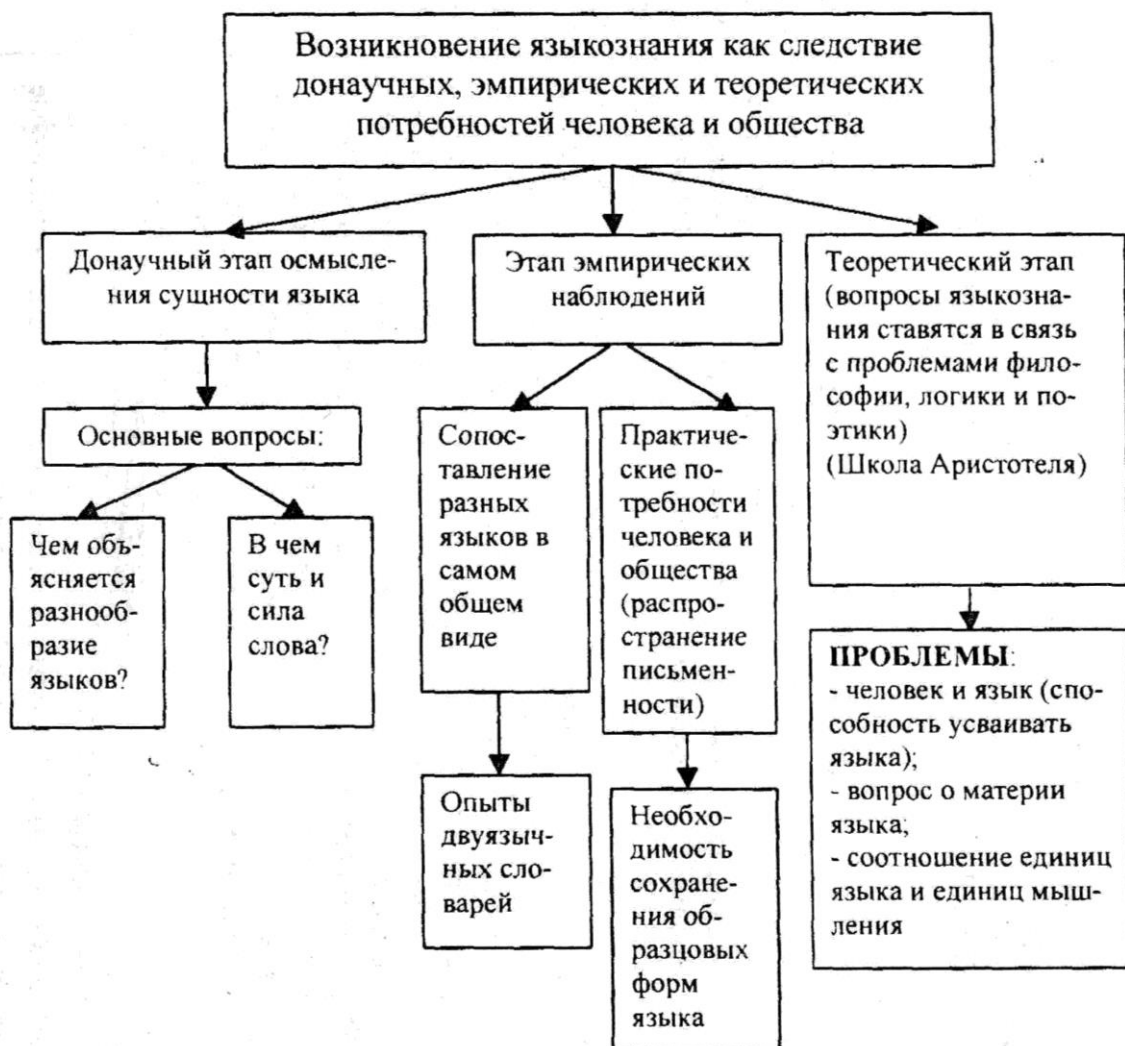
Возникновение языкознания как следствие донаучных, эмпирических и теоретических потребностей человека и общества

Донаучный этап осмысления сущности языка

Основные вопросы:

Чем объясняется разнообразие языков?

В чем суть и сила слова?

Этап эмпирических наблюдений

Сопоставление разных языков в самом общем виде

Опыты двуязычных словарей

Практические потребности человека и общества (распространение письменности)

Необходимость сохранения образцовых форм языка

Теоретический этап (вопросы языкознания ставятся в связь с проблемами философии, логики и поэтики) (Школа Аристотеля)

ПРОБЛЕМЫ:
- человек и язык (способность усваивать языка);
- вопрос о материи языка;
- соотношение единиц языка и единиц мышления